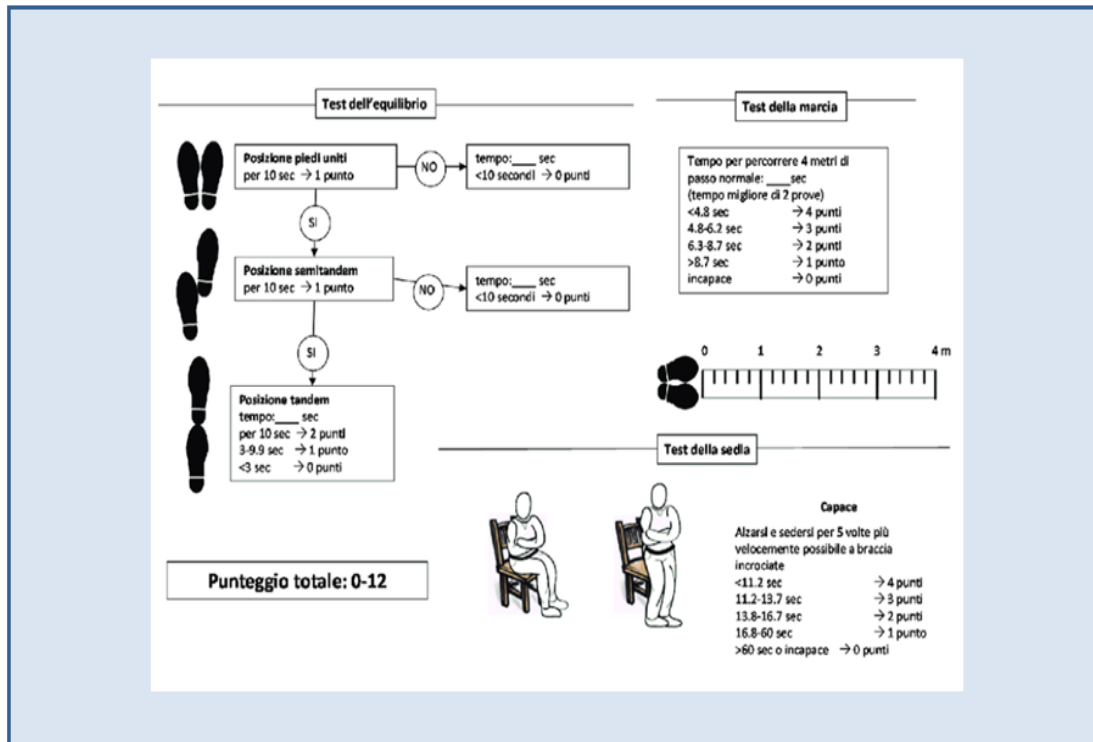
Test dell'equilibrio

Posizione piedi uniti
per 10 sec → 1 punto

NO

tempo:____ sec
<10 secondi → 0 punti

SI

Posizione semitandem
per 10 sec → 1 punto

NO

tempo:____ sec
<10 secondi → 0 punti

SI

Posizione tandem
tempo:____ sec
per 10 sec → 2 punti
3-9.9 sec → 1 punto
<3 sec → 0 punti

Punteggio totale: 0-12

Test della marcia

Tempo per percorrere 4 metri di passo normale: ____sec
(tempo migliore di 2 prove)
<4.8 sec → 4 punti
4.8-6.2 sec → 3 punti
6.3-8.7 sec → 2 punti
>8.7 sec → 1 punto
incapace → 0 punti

0 1 2 3 4 m

Test della sedia

Capace

Alzarsi e sedersi per 5 volte più velocemente possibile a braccia incrociate
<11.2 sec → 4 punti
11.2-13.7 sec → 3 punti
13.8-16.7 sec → 2 punti
16.8-60 sec → 1 punto
>60 sec o incapace → 0 punti